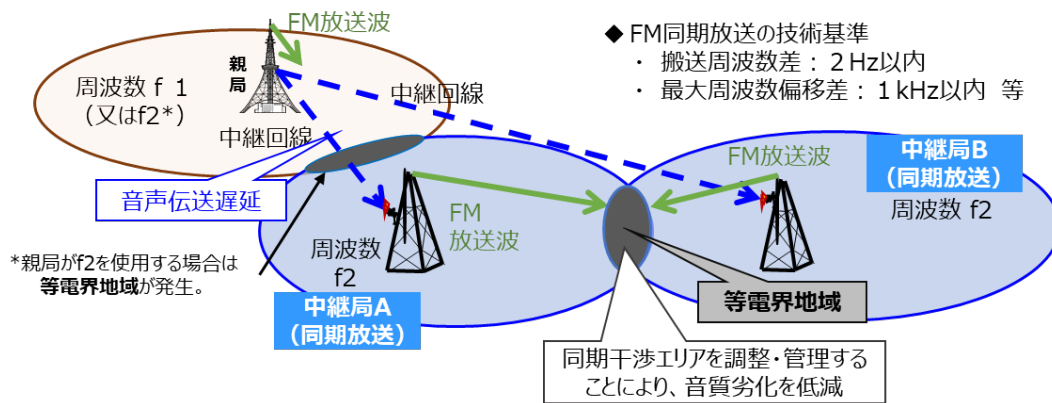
FM放送波

親局

周波数ｆ１
（又はf2*）

中継回線

中継回線

音声伝送遅延

*親局がf2を使用する場合は**等電界地域**が発生。

周波数
f2

FM
放送波

中継局A
（同期放送）

◆ FM同期放送の技術基準
・ 搬送周波数差： 2 Hz以内
・ 最大周波数偏移差： 1 kHz以内 等

FM放送波

中継局B
（同期放送）

周波数 f2

等電界地域

同期干渉エリアを調整・管理することにより、音質劣化を低減